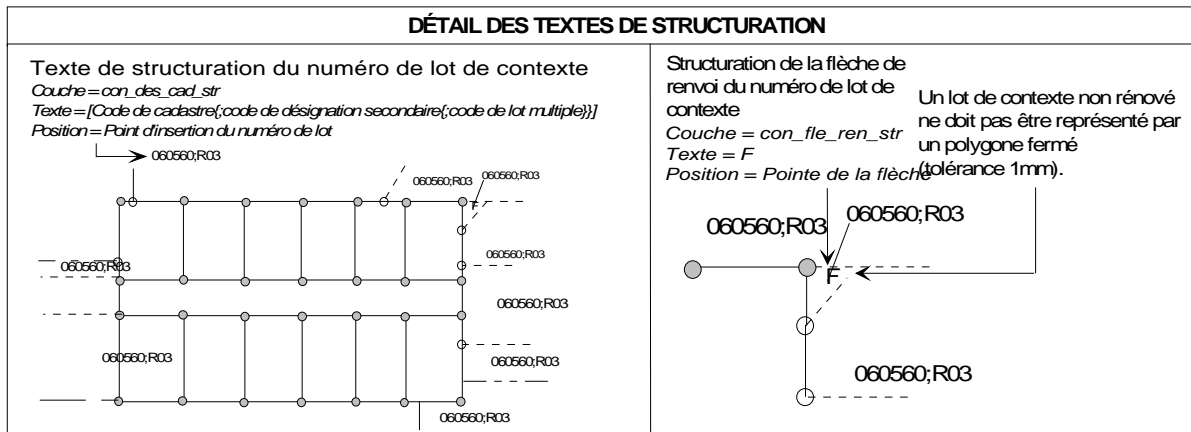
DÉTAIL DES TEXTES DE STRUCTURATION

Texte de structuration du numéro de lot de contexte
Couche=con_des_cad_str
Texte=[Code de cadastre{;code de désignation secondaire{;code de lot multiple}}]
Position=Point d'insertion du numéro de lot

060560;R03
060560;R03
060560;R03
F
060560;R03
060560;R03
060560;R03
060560;R03
060560;R03
060560;R03

Structuration de la flèche de renvoi du numéro de lot de contexte
Couche = con_fle_ren_str
Texte = F
Position = Pointe de la flèche

Un lot de contexte non rénové ne doit pas être représenté par un polygone fermé (tolérance 1mm).

060560;R03
060560;R03
F
060560;R03